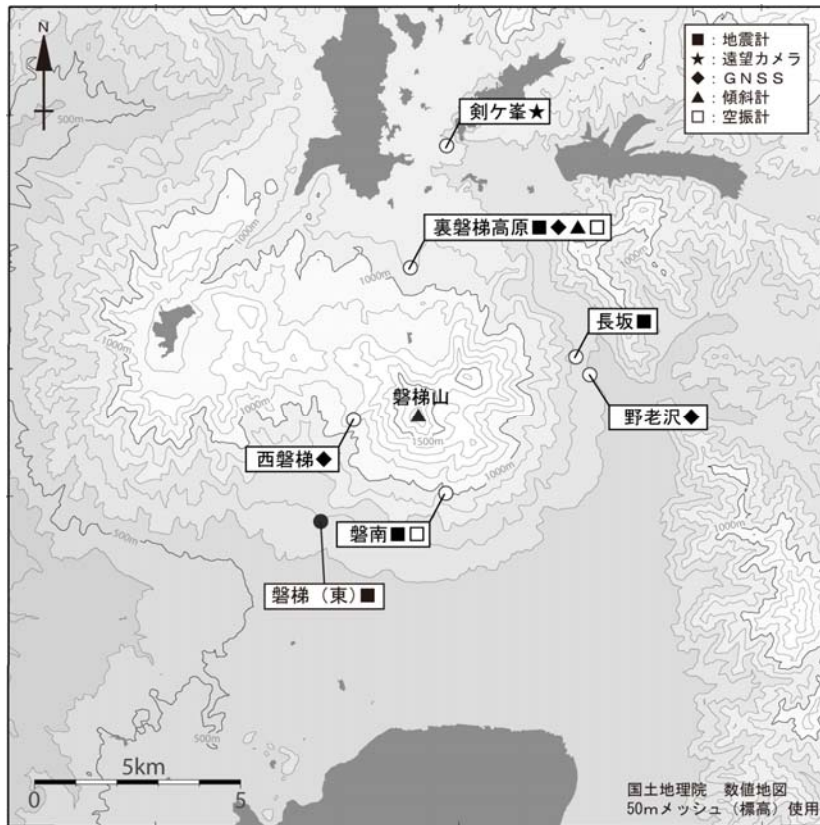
N

■：地震計
★：遠望カメラ
◆：GNSS
▲：傾斜計
□：空振計

剣ケ峯★

裏磐梯高原■◆▲□

長坂■

磐梯山

野老沢◆

西磐梯◆

磐南■□

磐梯（東）■

500m
1000m
1000m
1000m
1500m
1000m
500m
500m

5km
0 5

国土地理院　数値地図
50mメッシュ（標高）使用